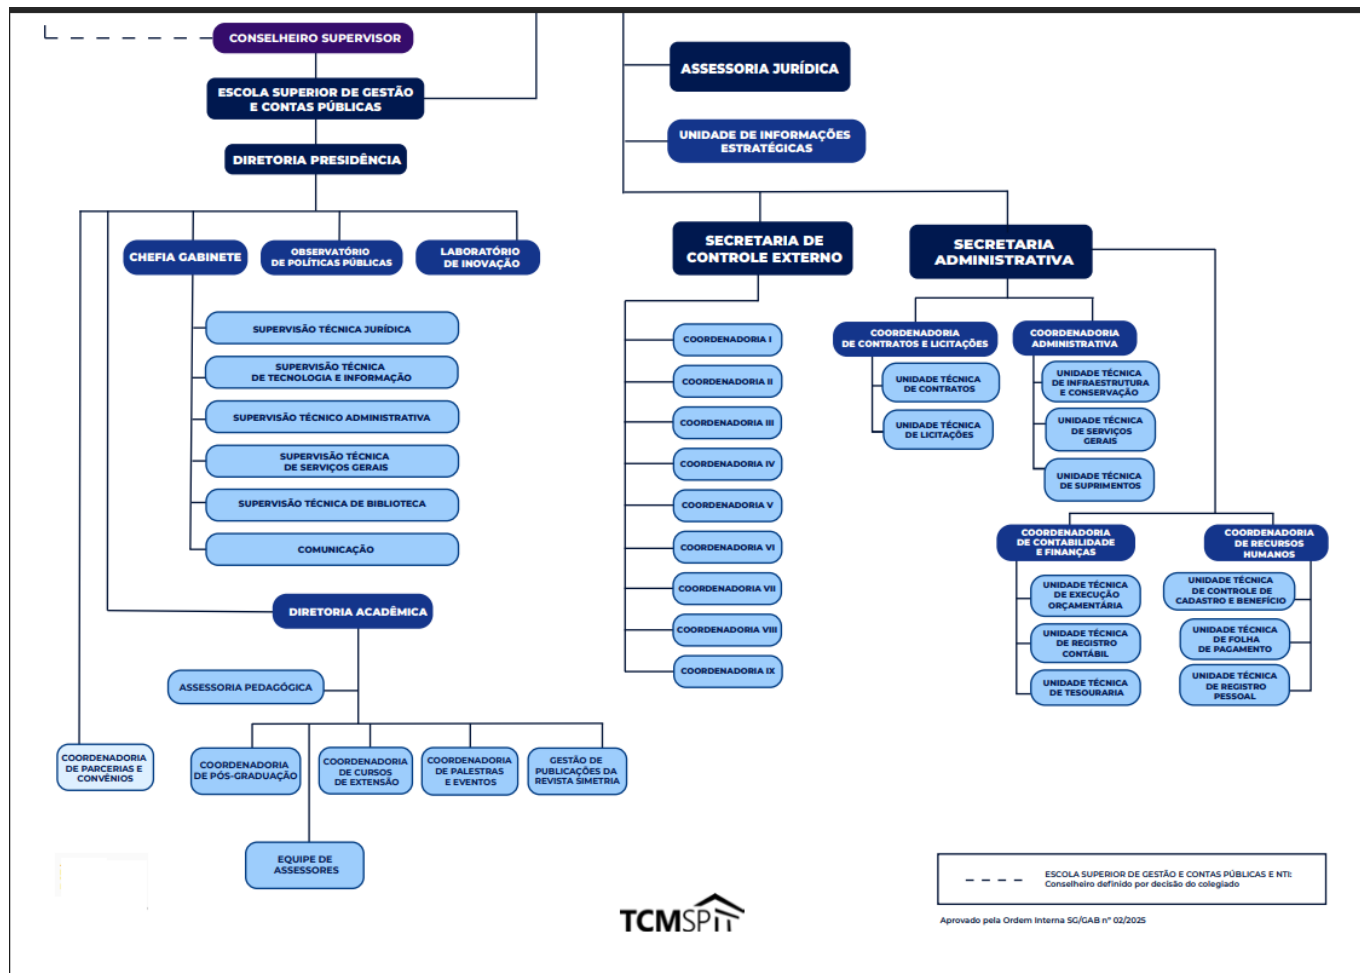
CONSELHEIRO SUPERVISOR

ESCOLA SUPERIOR DE GESTÃO E CONTAS PÚBLICAS

DIRETORIA PRESIDÊNCIA

CHEFIA GABINETE

OBSERVATÓRIO DE POLÍTICAS PÚBLICAS

LABORATÓRIO DE INOVAÇÃO

SUPERVISÃO TÉCNICA JURÍDICA

SUPERVISÃO TÉCNICA DE TECNOLOGIA E INFORMAÇÃO

SUPERVISÃO TÉCNICO ADMINISTRATIVA

SUPERVISÃO TÉCNICA DE SERVIÇOS GERAIS

SUPERVISÃO TÉCNICA DE BIBLIOTECA

COMUNICAÇÃO

DIRETORIA ACADÊMICA

ASSESSORIA PEDAGÓGICA

COORDENADORIA DE PARCERIAS E CONVÊNIOS

COORDENADORIA DE PÓS-GRADUAÇÃO

COORDENADORIA DE CURSOS DE EXTENSÃO

COORDENADORIA DE PALESTRAS E EVENTOS

GESTÃO DE PUBLICAÇÕES DA REVISTA SIMETRIA

EQUIPE DE ASSESSORES

ASSESSORIA JURÍDICA

UNIDADE DE INFORMAÇÕES ESTRATÉGICAS

SECRETARIA DE CONTROLE EXTERNO

COORDENADORIA I

COORDENADORIA II

COORDENADORIA III

COORDENADORIA IV

COORDENADORIA V

COORDENADORIA VI

COORDENADORIA VII

COORDENADORIA VIII

COORDENADORIA IX

SECRETARIA ADMINISTRATIVA

COORDENADORIA DE CONTRATOS E LICITAÇÕES

UNIDADE TÉCNICA DE CONTRATOS

UNIDADE TÉCNICA DE LICITAÇÕES

COORDENADORIA ADMINISTRATIVA

UNIDADE TÉCNICA DE INFRAESTRUTURA E CONSERVAÇÃO

UNIDADE TÉCNICA DE SERVIÇOS GERAIS

UNIDADE TÉCNICA DE SUPRIMENTOS

COORDENADORIA DE CONTABILIDADE E FINANÇAS

UNIDADE TÉCNICA DE EXECUÇÃO ORÇAMENTÁRIA

UNIDADE TÉCNICA DE REGISTRO CONTÁBIL

UNIDADE TÉCNICA DE TESOURARIA

COORDENADORIA DE RECURSOS HUMANOS

UNIDADE TÉCNICA DE CONTROLE DE CADASTRO E BENEFÍCIO

UNIDADE TÉCNICA DE FOLHA DE PAGAMENTO

UNIDADE TÉCNICA DE REGISTRO PESSOAL

TCMSP

ESCOLA SUPERIOR DE GESTÃO E CONTAS PÚBLICAS E NTI: Conselheiro definido por decisão do colegiado

Aprovado pela Ordem Interna SG/GAB nº 02/2025